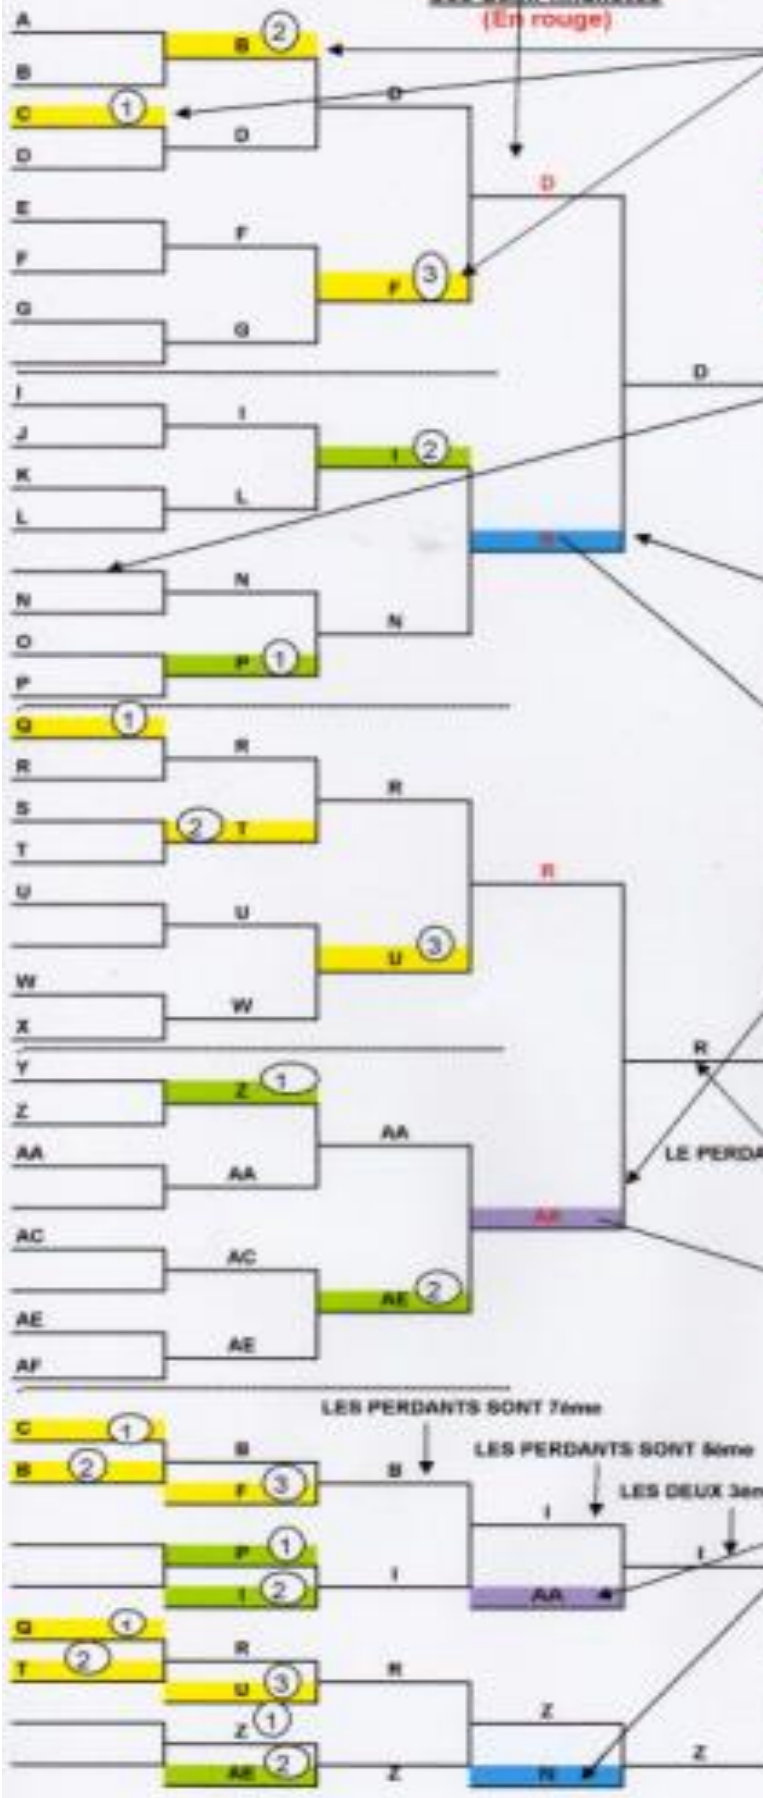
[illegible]
(En rouge)

A
B
C 1
D
B 2
D
D
E
F
G
F
G
F 3
D
I
J
K
L
I
L
I 2
N
O
P
N
P 1
N
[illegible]
D
Q 1
R
S
T
R
2 T
R
U
W
X
U
W
U 3
R
Y
Z
AA
Z 1
AA
AA
AC
AE
AF
AC
AE
AE 2
AA
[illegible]
R
LE PERDA

C 1
B 2
B
F 3
LES PERDANTS SONT 7ème
B
LES PERDANTS SONT 8ème
I
LES DEUX 3èm
P 1
I 2
I
AA
I
Q 1
T 2
R
U 3
R
Z 1
AE 2
Z
Z
N
Z